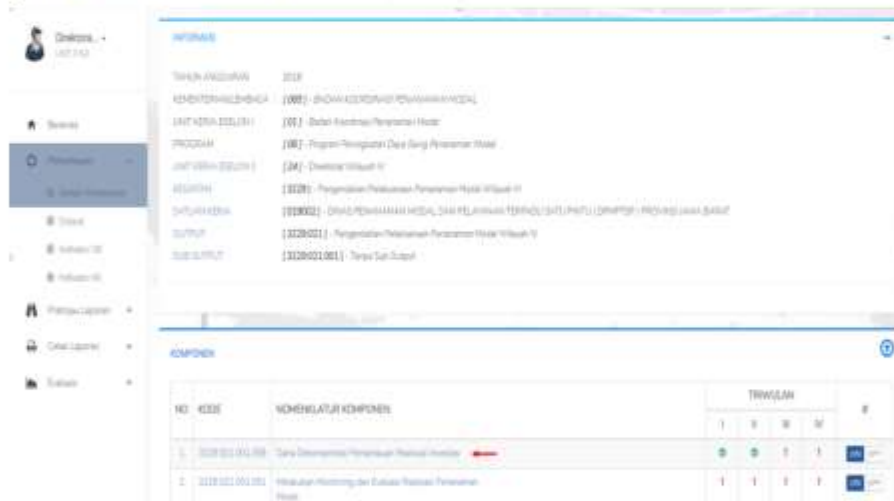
Direktorat
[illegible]

Beranda
Perencanaan
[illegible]
Output
Indikator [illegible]
Indikator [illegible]
Pelaporan Laporan
Cetak Laporan
Evaluasi

INFORMASI

TAHUN ANGGARAN 2018
KEMENTERIAN/LEMBAGA [085] - BADAN KOORDINASI PENANAMAN MODAL
UNIT KERJA ESELON I [01] - Badan Koordinasi Penanaman Modal
PROGRAM [06] - Program Peningkatan Daya Saing Penanaman Modal
UNIT KERJA ESELON II [24] - Direktorat Wilayah IV
KEGIATAN [3328] - Pengendalian Pelaksanaan Penanaman Modal Wilayah IV
SATUAN KERJA [019002] - DINAS PENANAMAN MODAL DAN PELAYANAN TERPADU SATU PINTU (DPMPTSP) PROVINSI JAWA BARAT
OUTPUT [3328.021] - Pengendalian Pelaksanaan Penanaman Modal Wilayah IV
SUB OUTPUT [3328.021.001] - Tanpa Sub Output

KOMPONEN

| NO | KODE | NOMENKLATUR KOMPONEN | TRIWULAN I | II | III | IV | # |
|---|---|---|---|---|---|---|---|
| 1 | 3328.021.001.058 | Data Dokumentasi Penanaman Realisasi Investasi | 0 | 0 | 1 | 1 | |
| 2 | 3328.021.001.051 | Melakukan Monitoring dan Evaluasi Realisasi Penanaman Modal | 1 | 1 | 1 | 1 | |